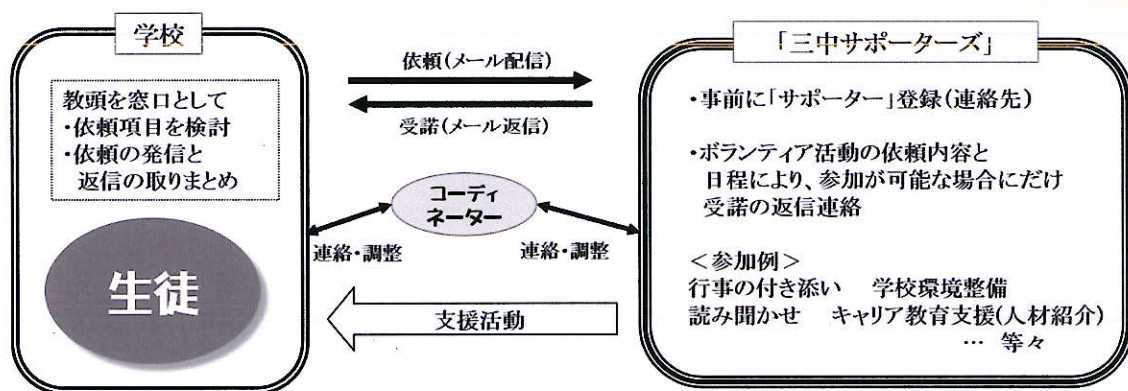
学校

教頭を窓口として
・依頼項目を検討
・依頼の発信と返信の取りまとめ

生徒

依頼(メール配信)

受諾(メール返信)

コーディネーター

連絡・調整

連絡・調整

支援活動

「三中サポーターズ」

・事前に「サポーター」登録(連絡先)

・ボランティア活動の依頼内容と日程により、参加が可能な場合にだけ受諾の返信連絡

<参加例>
行事の付き添い　学校環境整備
読み聞かせ　キャリア教育支援(人材紹介)
… 等々